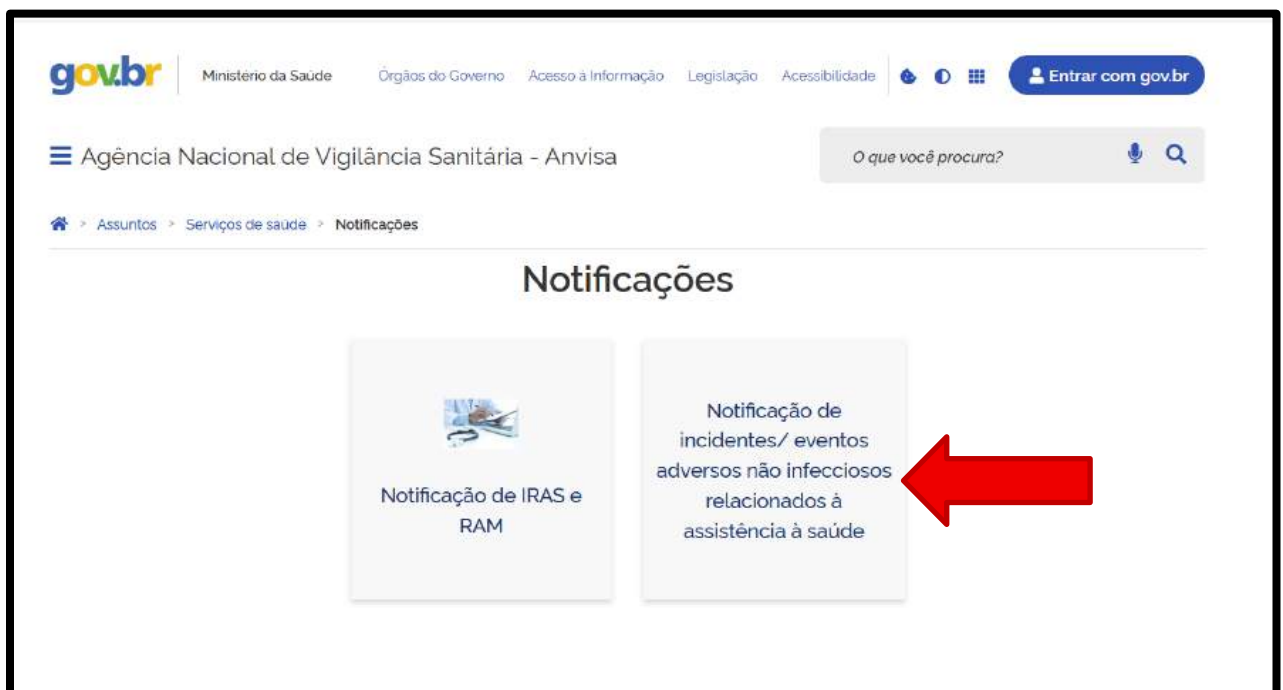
gov.br Ministério da Saúde Órgãos do Governo Acesso à Informação Legislação Acessibilidade Entrar com gov.br

Agência Nacional de Vigilância Sanitária - Anvisa

O que você procura?

> Assuntos > Serviços de saúde > Notificações

Notificações

Notificação de IRAS e RAM

Notificação de incidentes/ eventos adversos não infecciosos relacionados à assistência à saúde